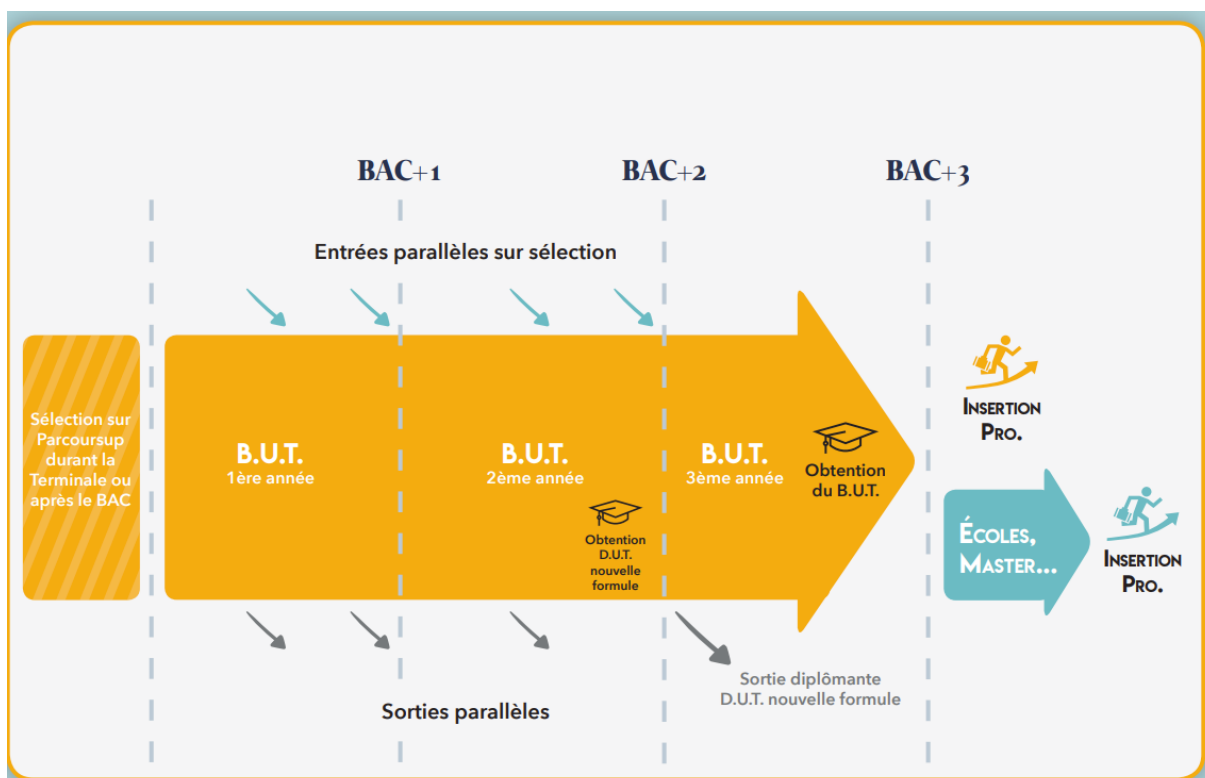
BAC+1

BAC+2

BAC+3

Entrées parallèles sur sélection

Sélection sur Parcoursup durant la Terminale ou après le BAC

B.U.T.
1ère année

B.U.T.
2ème année

Obtention D.U.T. nouvelle formule

B.U.T.
3ème année

Obtention du B.U.T.

INSERTION PRO.

ÉCOLES, MASTER...

INSERTION PRO.

Sortie diplômante D.U.T. nouvelle formule

Sorties parallèles